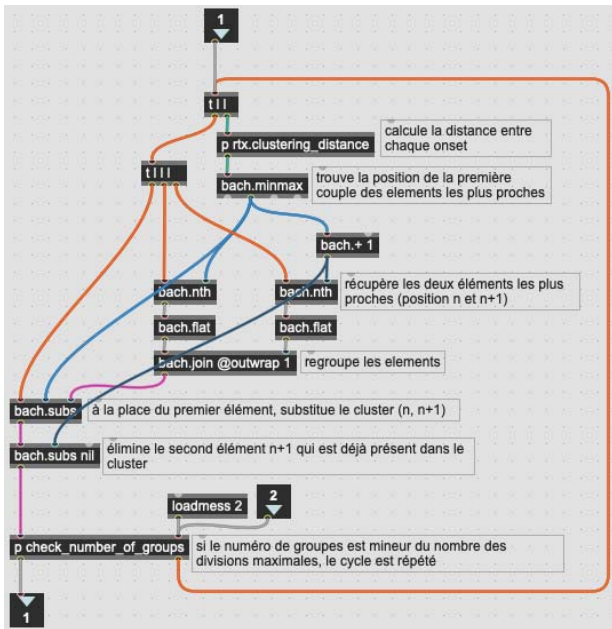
1

t l l

p rtx.clustering_distance

calcule la distance entre chaque onset

t l l l

bach.minmax

trouve la position de la première couple des elements les plus proches

bach.+ 1

bach.nth

bach.nth

récupère les deux éléments les plus proches (position n et n+1)

bach.flat

bach.flat

bach.join @outwrap 1

regroupe les elements

bach.subs

à la place du premier élément, substitue le cluster (n, n+1)

bach.subs nil

élimine le second élément n+1 qui est déjà présent dans le cluster

loadmess 2

2

p check_number_of_groups

si le numéro de groupes est mineur du nombre des divisions maximales, le cycle est répété

1